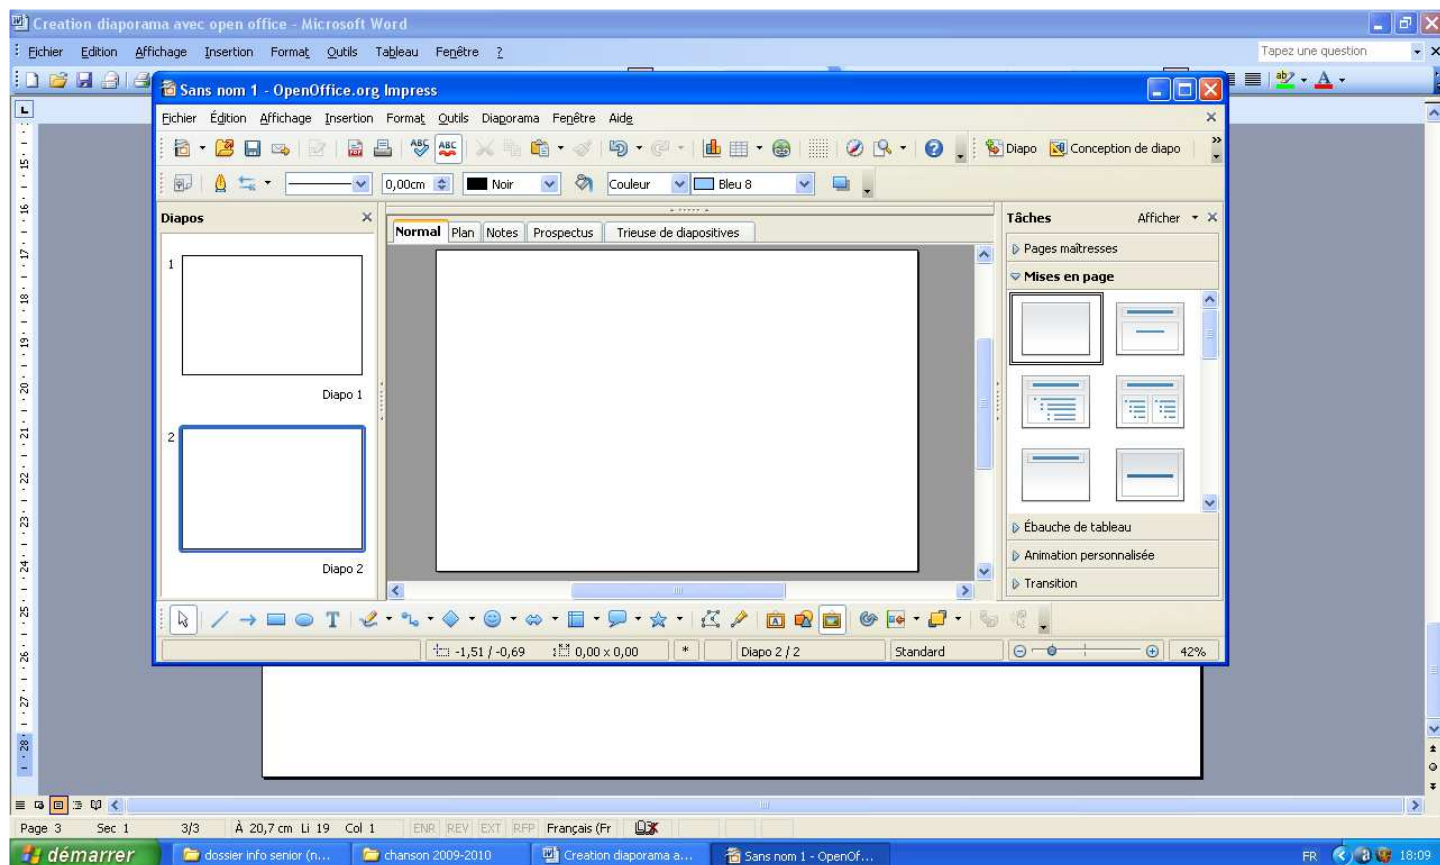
Creation diaporama avec open office - Microsoft Word

Fichier Edition Affichage Insertion Format Outils Tableau Fenêtre ?

Tapez une question

Sans nom 1 - OpenOffice.org Impress

Fichier Édition Affichage Insertion Format Outils Diaporama Fenêtre Aide

Diapo Conception de diapo

0,00cm Noir Couleur Bleu 8

Diapos

1

Diapo 1

2

Diapo 2

Normal Plan Notes Prospectus Trieuse de diapositives

Tâches Afficher

Pages maîtresses

Mises en page

Ébauche de tableau

Animation personnalisée

Transition

-1,51 / -0,69 0,00 x 0,00 * Diapo 2 / 2 Standard 42%

15 16 17 18 19 20 21 22 23 24 25 26 27 28

Page 3 Sec 1 3/3 À 20,7 cm Li 19 Col 1 ENR REV EXT RFP Français (Fr

démarrer dossier info senior (n... chanson 2009-2010 Creation diaporama a... Sans nom 1 - OpenOf... FR 18:09